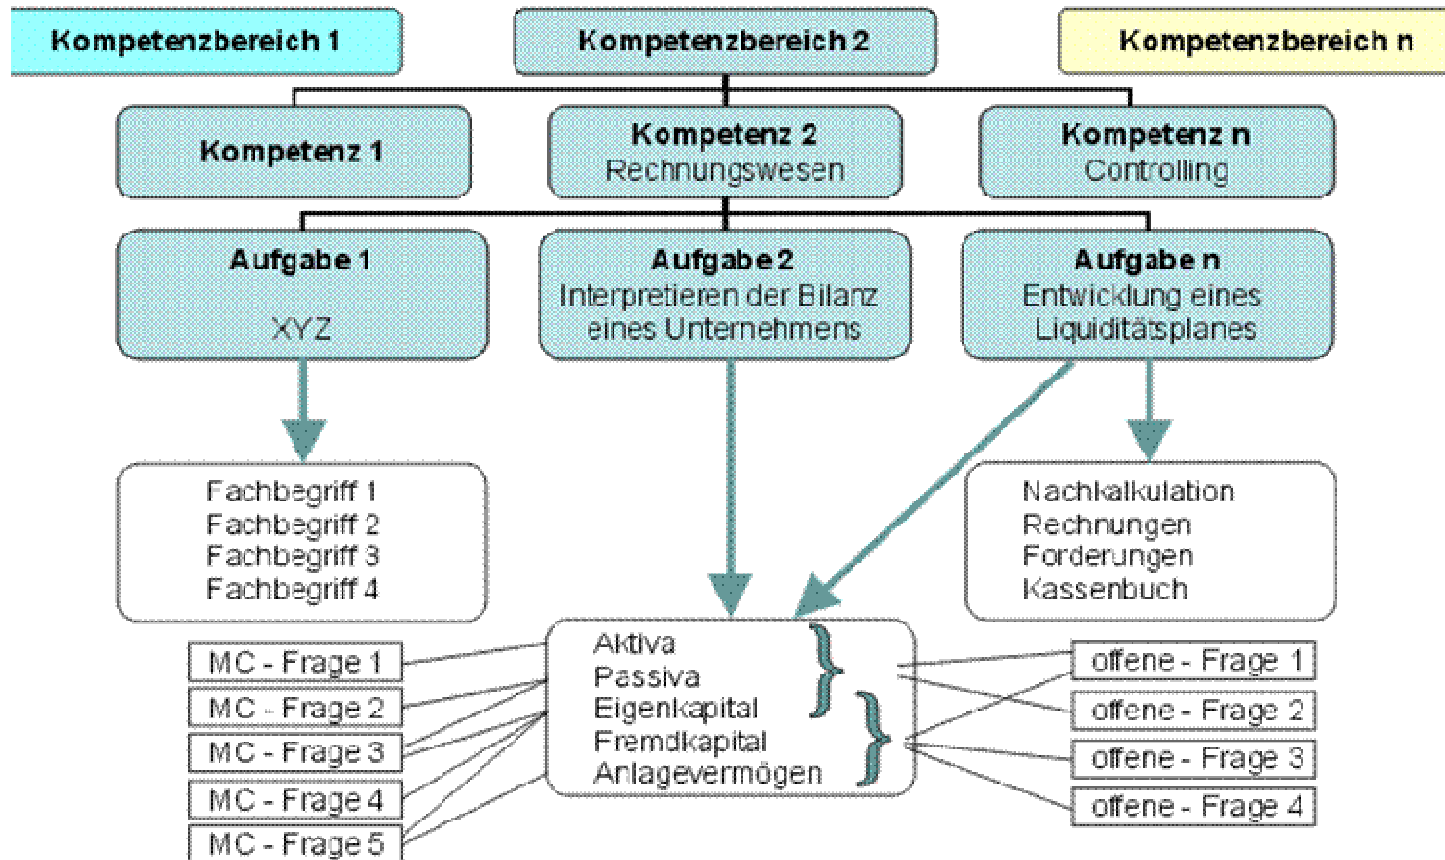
Kompetenzbereich 1

Kompetenzbereich 2

Kompetenzbereich n

Kompetenz 1

Kompetenz 2
Rechnungswesen

Kompetenz n
Controlling

Aufgabe 1
XYZ

Aufgabe 2
Interpretieren der Bilanz eines Unternehmens

Aufgabe n
Entwicklung eines Liquiditätsplanes

Fachbegriff 1
Fachbegriff 2
Fachbegriff 3
Fachbegriff 4

Nachkalkulation
Rechnungen
Forderungen
Kassenbuch

MC - Frage 1
MC - Frage 2
MC - Frage 3
MC - Frage 4
MC - Frage 5

Aktiva
Passiva
Eigenkapital
Fremdkapital
Anlagevermögen

offene - Frage 1
offene - Frage 2
offene - Frage 3
offene - Frage 4